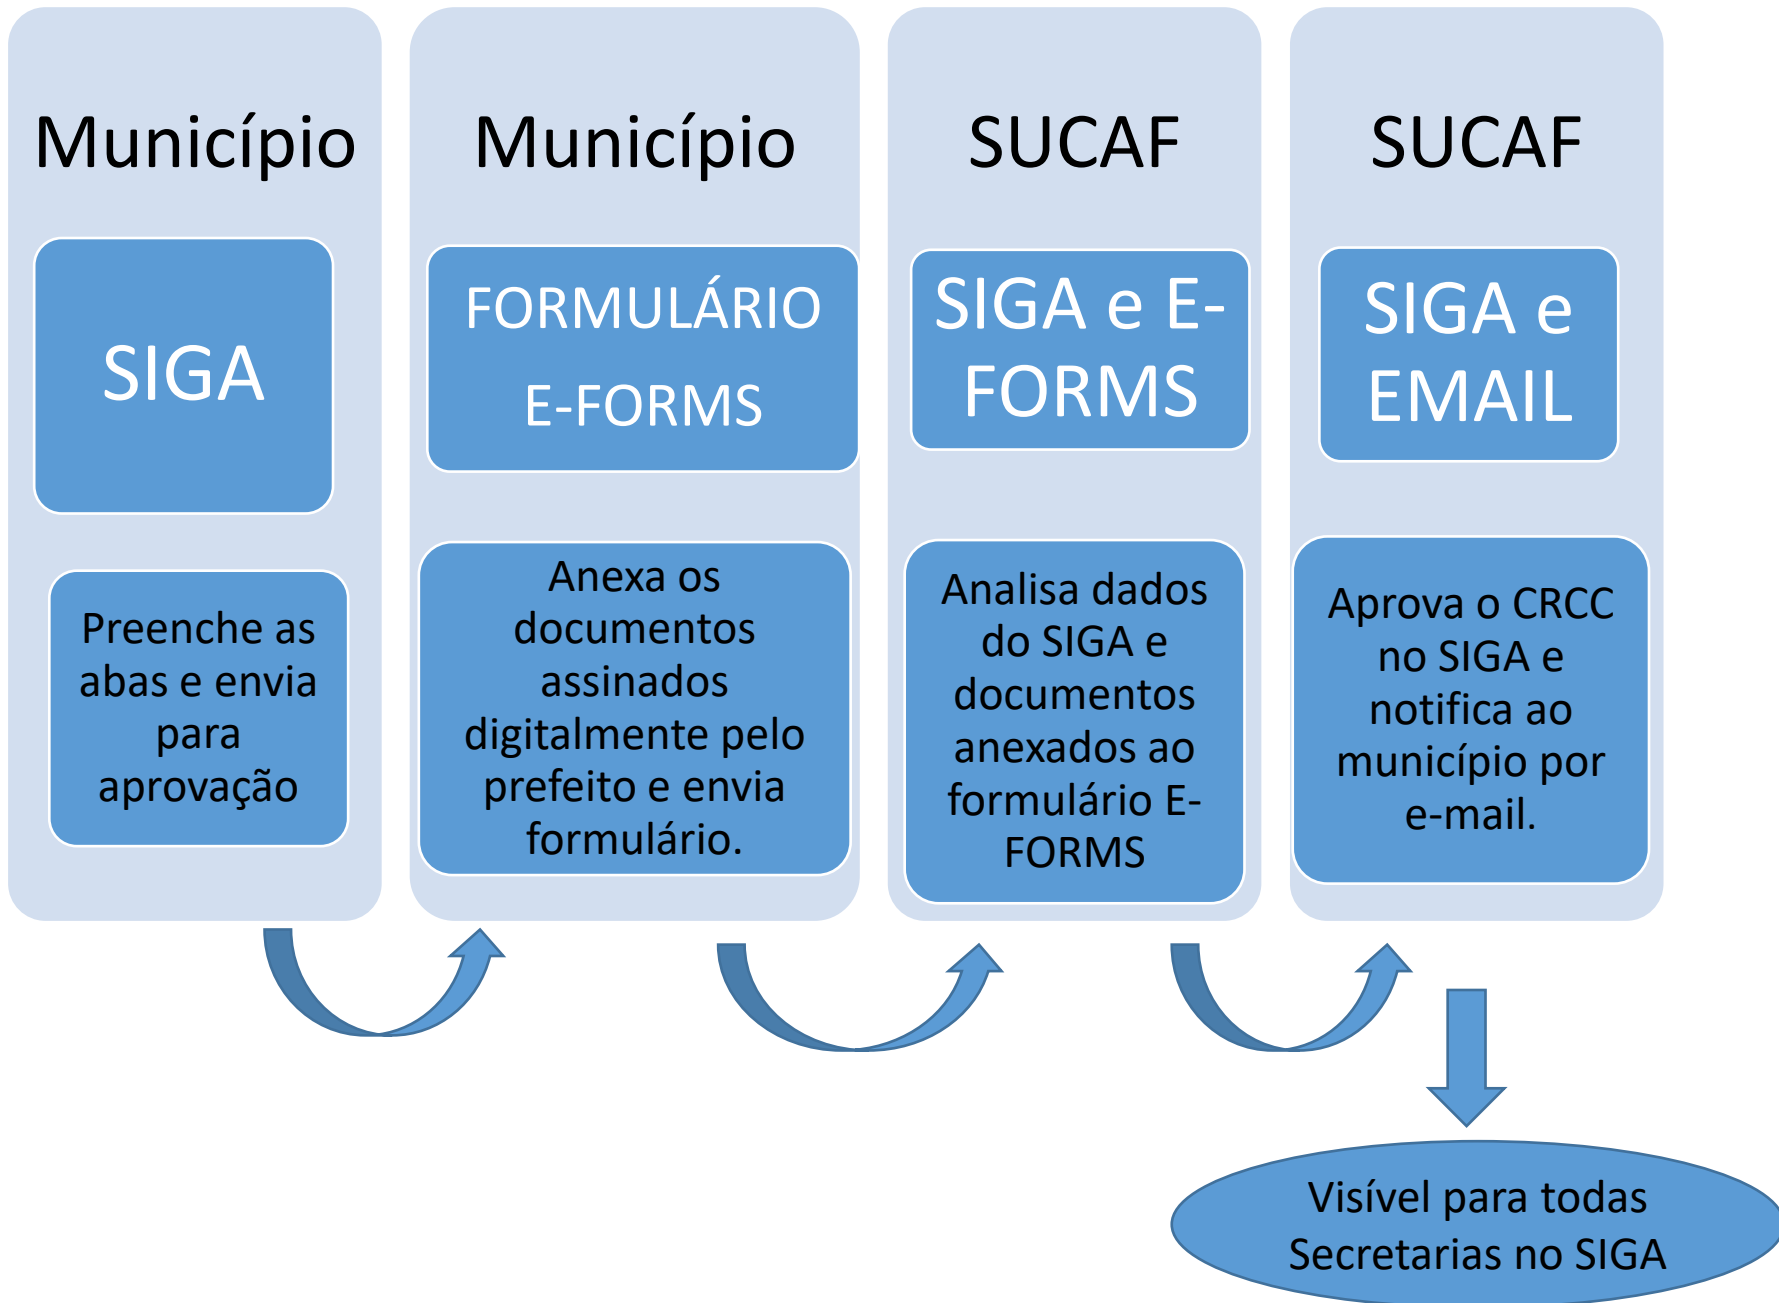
Município

SIGA

Preenche as abas e envia para aprovação

Município

FORMULÁRIO E-FORMS

Anexa os documentos assinados digitalmente pelo prefeito e envia formulário.

SUCAF

SIGA e E-FORMS

Analisa dados do SIGA e documentos anexados ao formulário E-FORMS

SUCAF

SIGA e EMAIL

Aprova o CRCC no SIGA e notifica ao município por e-mail.

Visível para todas Secretarias no SIGA